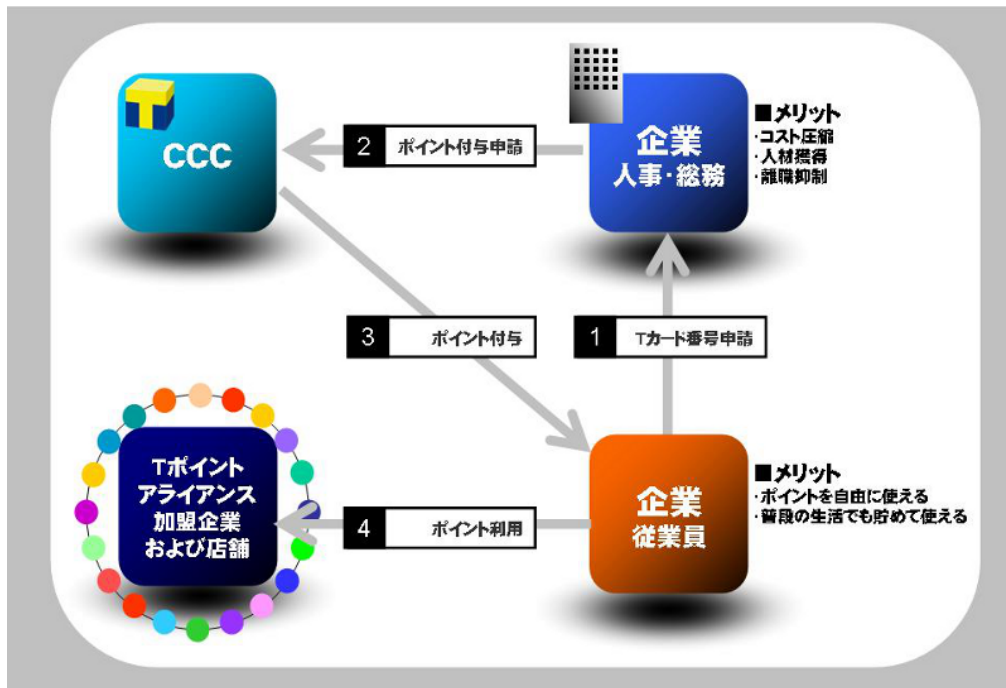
T
CCC

2 ポイント付与申請

企業
人事・総務

■メリット
・コスト圧縮
・人材獲得
・離職抑制

3 ポイント付与

1 Tカード番号申請

Tポイント
アライアンス
加盟企業
および店舗

4 ポイント利用

企業
従業員

■メリット
・ポイントを自由に使える
・普段の生活でも貯めて使える